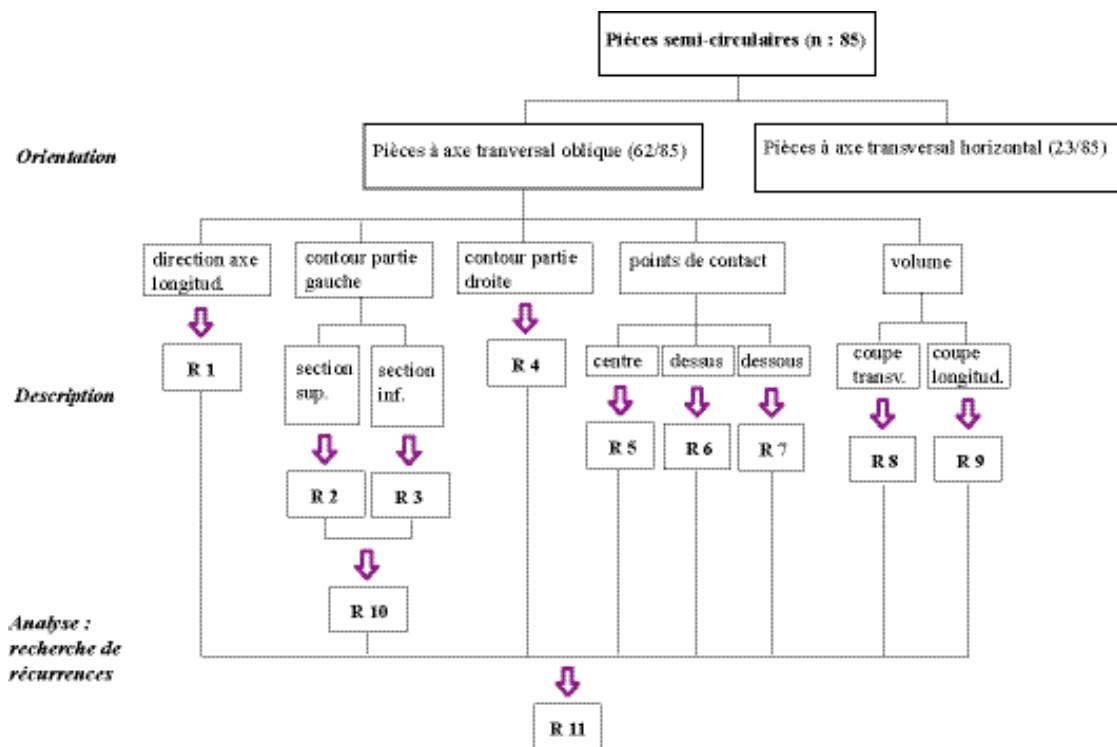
Pièces semi-circulaires (n : 85)

Orientation

Pièces à axe tranversal oblique (62/85)

Pièces à axe transversal horizontal (23/85)

direction axe longitud.

contour partie gauche

contour partie droite

points de contact

volume

Description

R 1

section sup.

section inf.

R 4

centre

dessus

dessous

coupe transv.

coupe longitud.

R 5

R 6

R 7

R 8

R 9

R 2

R 3

R 10

Analyse : recherche de récurrences

R 11